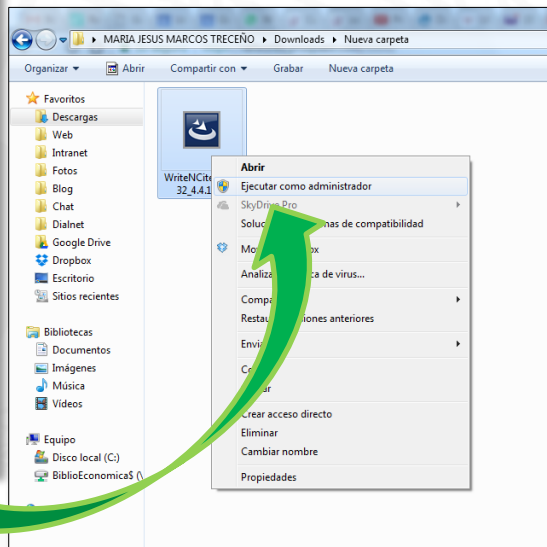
▸ MARIA JESUS MARCOS TRECEÑO ▸ Downloads ▸ Nueva carpeta

Organizar ▾ Abrir Compartir con ▾ Grabar Nueva carpeta

Favoritos
Descargas
Web
Intranet
Fotos
Blog
Chat
Dialnet
Google Drive
Dropbox
Escritorio
Sitios recientes

Bibliotecas
Documentos
Imágenes
Música
Vídeos

Equipo
Disco local (C:)
BiblioEconomica$ (\

WriteNCite 32_4.4.1

Abrir
Ejecutar como administrador
SkyDrive Pro
Solucionar problemas de compatibilidad
Mo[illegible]box
Analiza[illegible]ca de virus...
Compa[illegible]
Restau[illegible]iones anteriores
Envia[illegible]
Co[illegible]
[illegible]iar
Crear acceso directo
Eliminar
Cambiar nombre
Propiedades